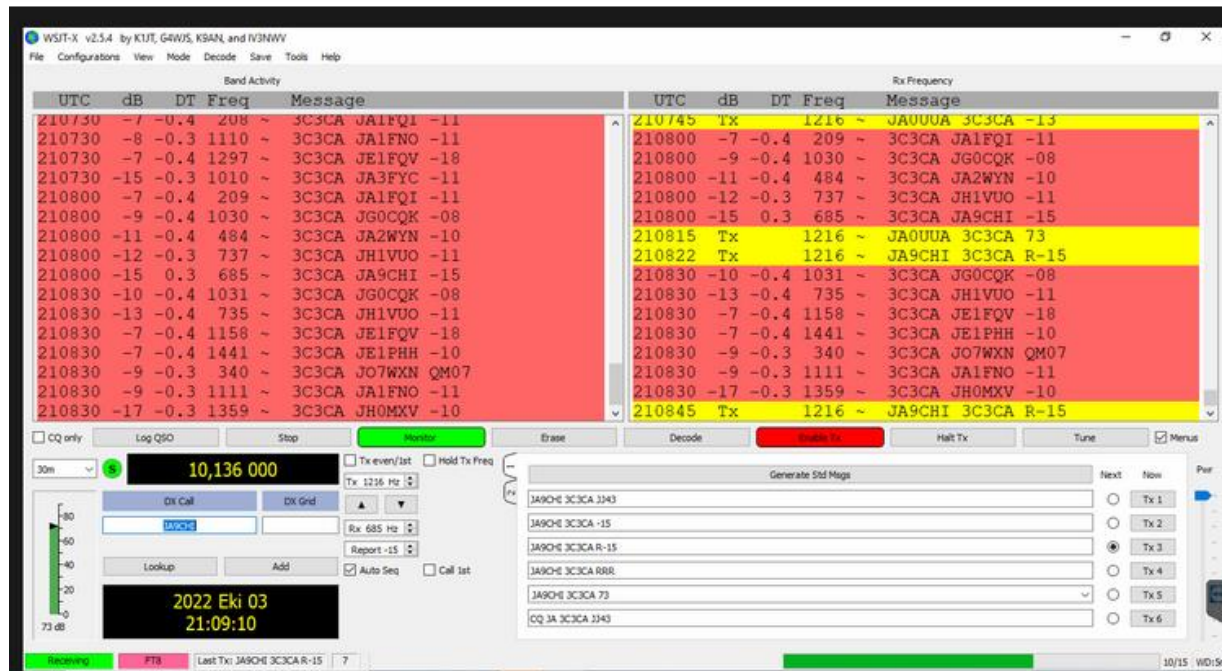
WSJT-X v2.5.4 by K1JT, G4WJS, K9AN, and IV3NWV
File Configurations View Mode Decode Save Tools Help

Band Activity

| UTC | dB | DT | Freq | Message |
|---|---|---|---|---|
| 210730 | -7 | -0.4 | 208 ~ | 3C3CA JA1FQI -11 |
| 210730 | -8 | -0.3 | 1110 ~ | 3C3CA JA1FNO -11 |
| 210730 | -7 | -0.4 | 1297 ~ | 3C3CA JE1FQV -18 |
| 210730 | -15 | -0.3 | 1010 ~ | 3C3CA JA3FYC -11 |
| 210800 | -7 | -0.4 | 209 ~ | 3C3CA JA1FQI -11 |
| 210800 | -9 | -0.4 | 1030 ~ | 3C3CA JG0CQK -08 |
| 210800 | -11 | -0.4 | 484 ~ | 3C3CA JA2WYN -10 |
| 210800 | -12 | -0.3 | 737 ~ | 3C3CA JH1VUO -11 |
| 210800 | -15 | 0.3 | 685 ~ | 3C3CA JA9CHI -15 |
| 210830 | -10 | -0.4 | 1031 ~ | 3C3CA JG0CQK -08 |
| 210830 | -13 | -0.4 | 735 ~ | 3C3CA JH1VUO -11 |
| 210830 | -7 | -0.4 | 1158 ~ | 3C3CA JE1FQV -18 |
| 210830 | -7 | -0.4 | 1441 ~ | 3C3CA JE1PHH -10 |
| 210830 | -9 | -0.3 | 340 ~ | 3C3CA JO7WXN QM07 |
| 210830 | -9 | -0.3 | 1111 ~ | 3C3CA JA1FNO -11 |
| 210830 | -17 | -0.3 | 1359 ~ | 3C3CA JH0MXV -10 |

Rx Frequency

| UTC | dB | DT | Freq | Message |
|---|---|---|---|---|
| 210745 | Tx | | 1216 ~ | JA0UUA 3C3CA -13 |
| 210800 | -7 | -0.4 | 209 ~ | 3C3CA JA1FQI -11 |
| 210800 | -9 | -0.4 | 1030 ~ | 3C3CA JG0CQK -08 |
| 210800 | -11 | -0.4 | 484 ~ | 3C3CA JA2WYN -10 |
| 210800 | -12 | -0.3 | 737 ~ | 3C3CA JH1VUO -11 |
| 210800 | -15 | 0.3 | 685 ~ | 3C3CA JA9CHI -15 |
| 210815 | Tx | | 1216 ~ | JA0UUA 3C3CA 73 |
| 210822 | Tx | | 1216 ~ | JA9CHI 3C3CA R-15 |
| 210830 | -10 | -0.4 | 1031 ~ | 3C3CA JG0CQK -08 |
| 210830 | -13 | -0.4 | 735 ~ | 3C3CA JH1VUO -11 |
| 210830 | -7 | -0.4 | 1158 ~ | 3C3CA JE1FQV -18 |
| 210830 | -7 | -0.4 | 1441 ~ | 3C3CA JE1PHH -10 |
| 210830 | -9 | -0.3 | 340 ~ | 3C3CA JO7WXN QM07 |
| 210830 | -9 | -0.3 | 1111 ~ | 3C3CA JA1FNO -11 |
| 210830 | -17 | -0.3 | 1359 ~ | 3C3CA JH0MXV -10 |
| 210845 | Tx | | 1216 ~ | JA9CHI 3C3CA R-15 |

CQ only Log QSO Stop Monitor Erase Decode Enable Tx Halt Tx Tune Menus

30m S 10,136 000
Tx even/1st Hold Tx Freq
Tx 1216 Hz
DX Call DX Grid
JA9CHI
Rx 685 Hz
Report -15
Lookup Add
Auto Seq Call 1st
-80 -60 -40 -20 -0
73 dB
2022 Eki 03
21:09:10

Generate Std Msgs Next Now
JA9CHI 3C3CA JJ43 Tx 1
JA9CHI 3C3CA -15 Tx 2
JA9CHI 3C3CA R-15 Tx 3
JA9CHI 3C3CA RRR Tx 4
JA9CHI 3C3CA 73 Tx 5
CQ JA 3C3CA JJ43 Tx 6
Pwr

Receiving FT8 Last Tx: JA9CHI 3C3CA R-15 7 10/15 WD:5